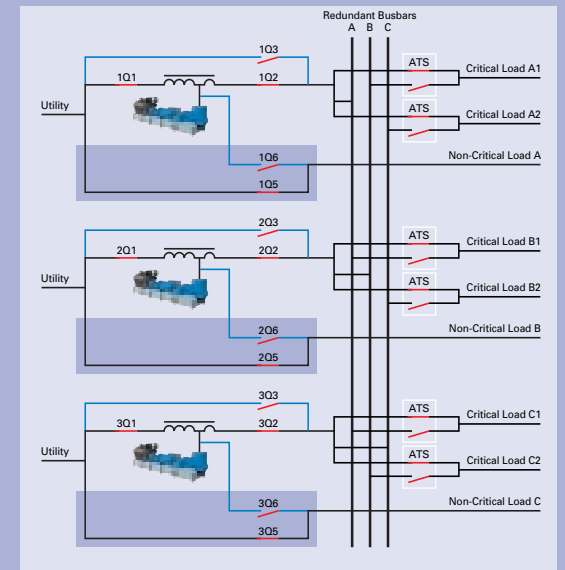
Redundant Busbars
A B C

1Q3
1Q1
1Q2
Utility
ATS
Critical Load A1
ATS
Critical Load A2
1Q6
Non-Critical Load A
1Q5

2Q3
2Q1
2Q2
Utility
ATS
Critical Load B1
ATS
Critical Load B2
2Q6
Non-Critical Load B
2Q5

3Q3
3Q1
3Q2
Utility
ATS
Critical Load C1
ATS
Critical Load C2
3Q6
Non-Critical Load C
3Q5